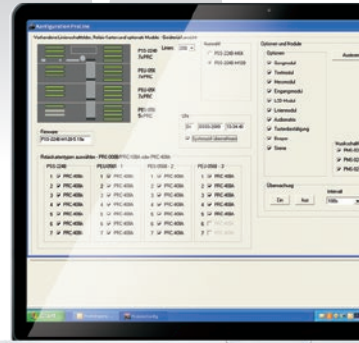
Konfiguration Prio.ne

Vorhandene Unterschaltfelder, Relais-Karten und optionale Module - Bestand/Auswahl

PSU-2248 3xPRC

PSU-250 5xPRC

PSU-250 2xPRC

PBI-VIN 0xPRC

Linien

Auswahl

PSU-2248-M4A

PSU-2048-M40B

Uhr

Synchronisation übernehmen

Firmware

PSU-2248-M4-20/5.15b

Relais-Karten-Typen auswählen - PRC-008/PRC-108A oder PRC-408A

PSU-2248

PSU-0958 - 1

PSU-0958 - 2

PSU-0958 - 3

1 PRC-408A
2 PRC-408A
3 PRC-408A
4 PRC-408A
5 PRC-408A
6 PRC-408A
7 PRC-408A
8 PRC-408A

Optionen und Module

Optionen

Bergemodul
Testmodul
Hinweismodul
Eingangsmodul
LCD-Modul
Listenmodul
Audiomodul
Tastenbestätigung
Gruppen
Szene

Auswahl

Überwachung

Ein

Aus

Intervall

Hauptschaltfeld

PHC-4
PHC-0
PHC-0